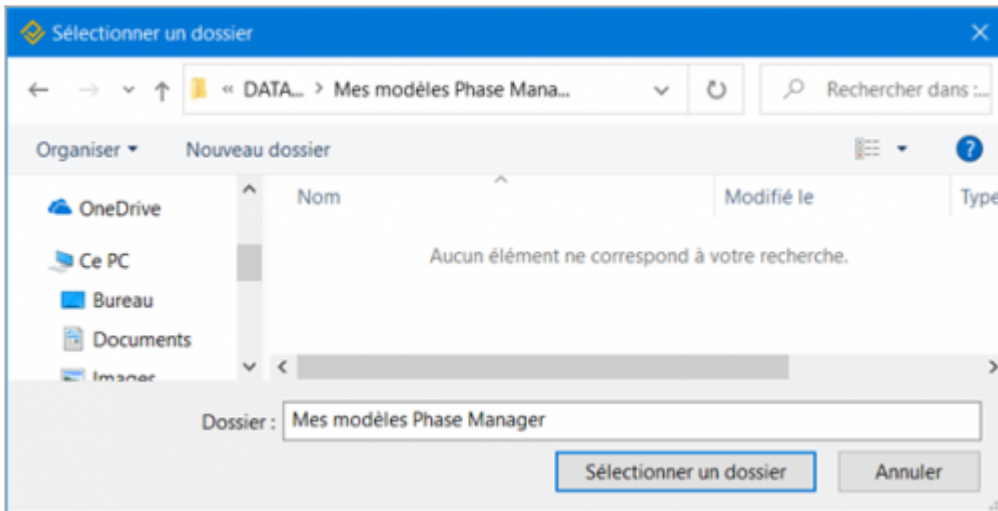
Sélectionner un dossier

« DATA... > Mes modèles Phase Mana...

Rechercher dans :...

Organiser ▾

Nouveau dossier

OneDrive

Ce PC

Bureau

Documents

Images

Nom

Modifié le

Type

Aucun élément ne correspond à votre recherche.

Dossier : Mes modèles Phase Manager

Sélectionner un dossier

Annuler